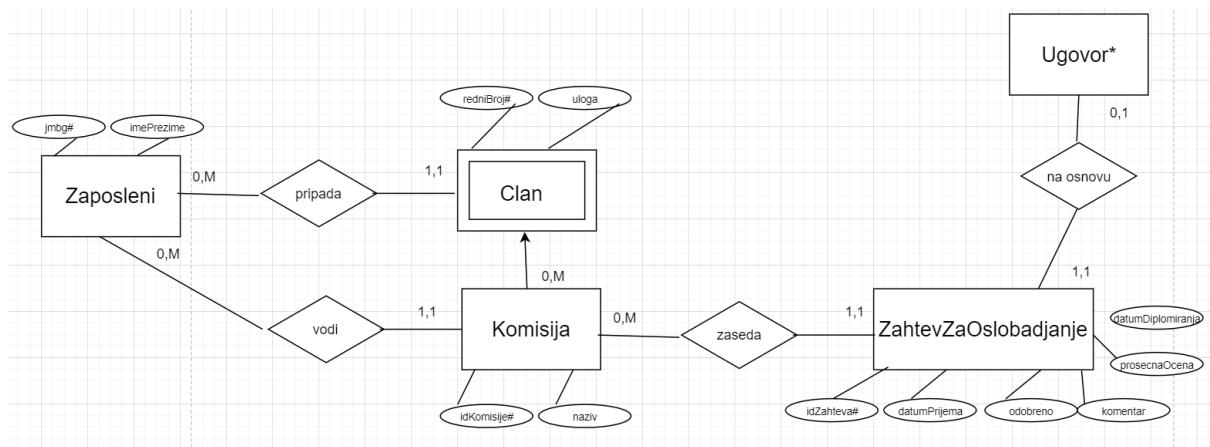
Ugovor*

0,1

redniBroj#

uloga

jmbg#

imePrezime

0,M

1,1

Zaposleni

pripada

Clan

na osnovu

0,M

0,M

1,1

vodi

1,1

Komisija

0,M

zaseda

1,1

ZahtevZaOslobadjanje

datumDiplomiranja

prosecnaOcena

idKomisije#

naziv

idZahteva#

datumPrijema

odobreno

komentar